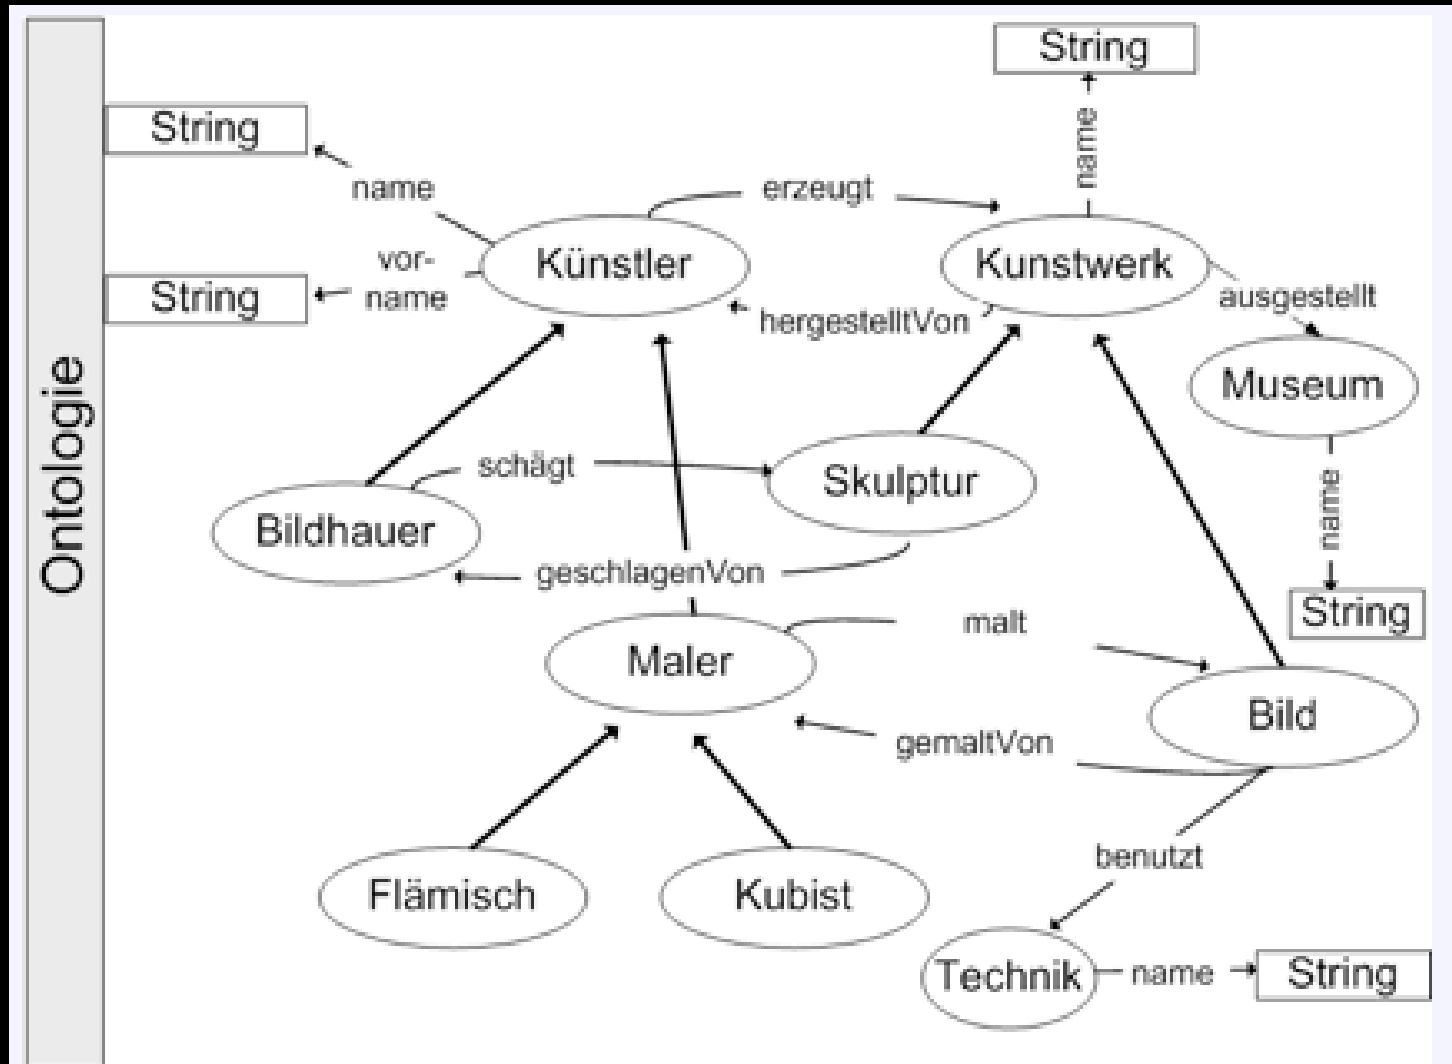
Ontologie

String

String

name

erzeugt

Künstler

Kunstwerk

vor-name

String

hergestelltVon

ausgestellt

Museum

name

schägt

Skulptur

Bildhauer

geschlagenVon

String

Maler

malt

Bild

gemaltVon

benutzt

Flämisch

Kubist

Technik

name

String